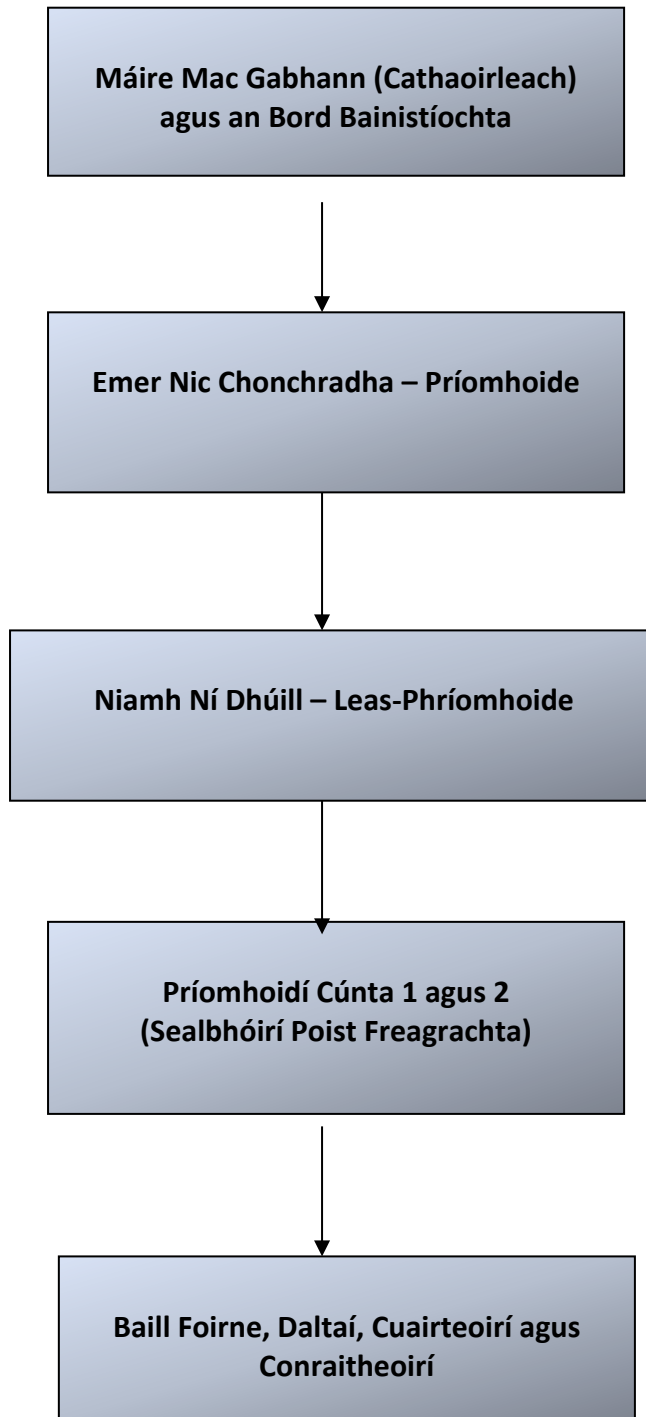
Máire Mac Gabhann (Cathaoirleach) agus an Bord Bainistíochta

Emer Nic Chonchradha – Príomhoide

Niamh Ní Dhúill – Leas-Phríomhoide

Príomhoidí Cúnta 1 agus 2 (Sealbhóirí Poist Freagrachta)

Baill Foirne, Daltaí, Cuairteoirí agus Conraitheoirí